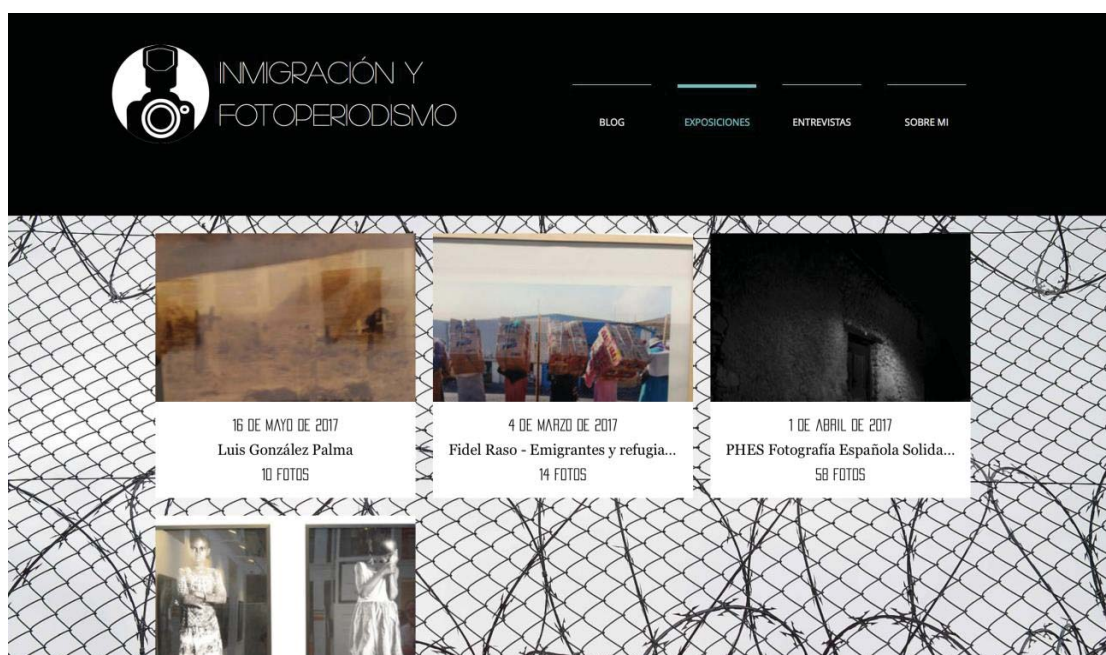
INMIGRACIÓN Y FOTOPERIODISMO

BLOG

EXPOSICIONES

ENTREVISTAS

SOBRE MI

16 DE MAYO DE 2017
Luis González Palma
10 FOTOS

4 DE MARZO DE 2017
Fidel Raso - Emigrantes y refugia...
14 FOTOS

1 DE ABRIL DE 2017
PHES Fotografía Española Solida...
58 FOTOS